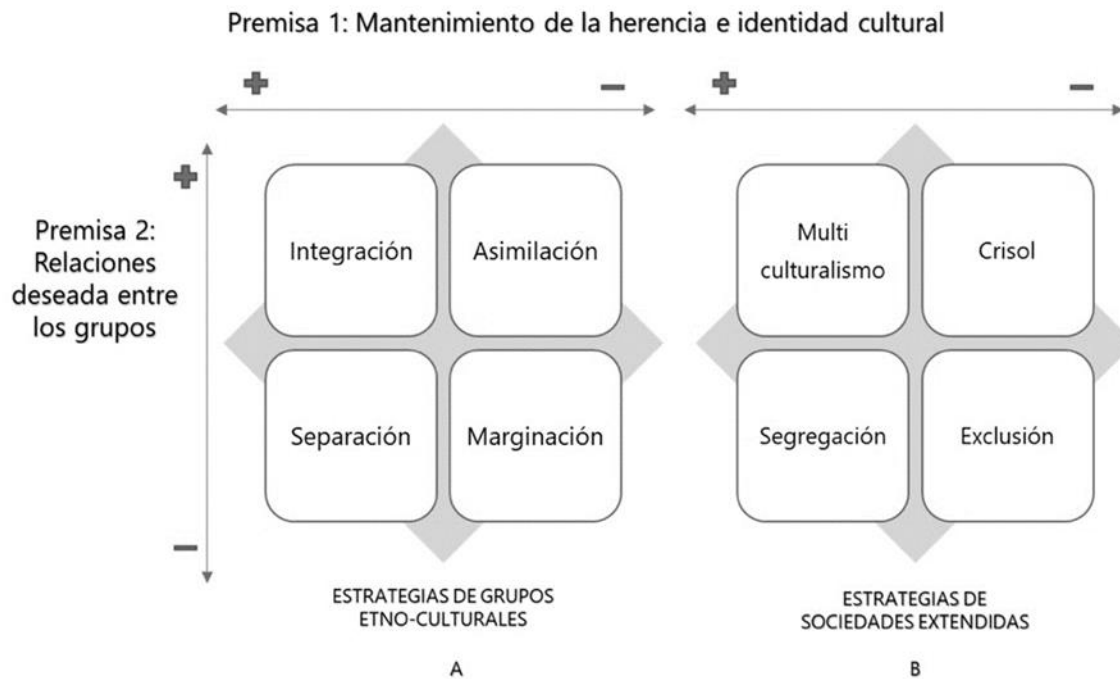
Premisa 1: Mantenimiento de la herencia e identidad cultural

+ −

+ −

+

Premisa 2: Relaciones deseada entre los grupos

−

Integración

Asimilación

Separación

Marginación

Multi culturalismo

Crisol

Segregación

Exclusión

ESTRATEGIAS DE GRUPOS ETNO-CULTURALES

A

ESTRATEGIAS DE SOCIEDADES EXTENDIDAS

B